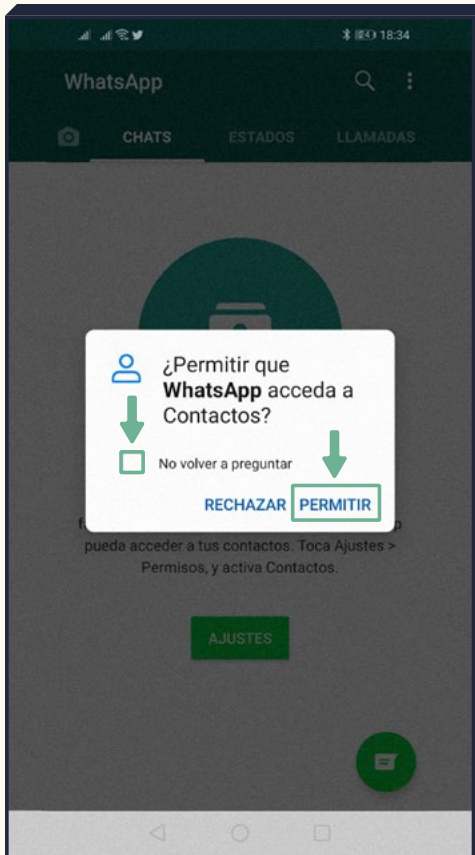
18:34

WhatsApp

CHATS ESTADOS LLAMADAS

¿Permitir que **WhatsApp** acceda a Contactos?

No volver a preguntar

RECHAZAR PERMITIR

f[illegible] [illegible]p pueda acceder a tus contactos. Toca Ajustes > Permisos, y activa Contactos.

AJUSTES